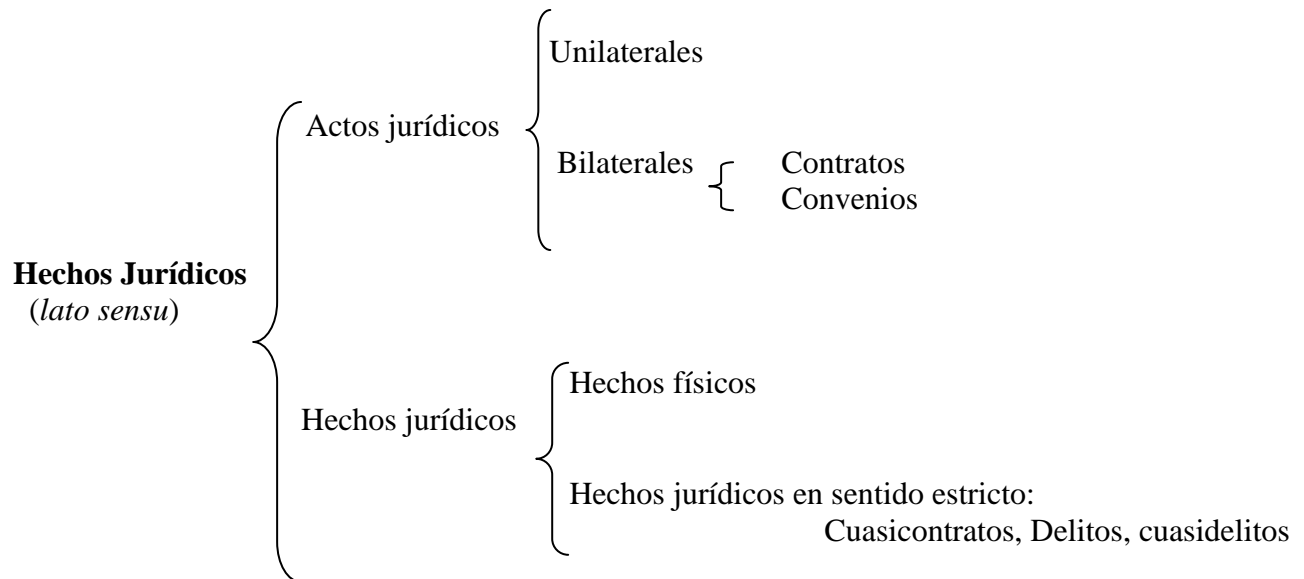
Hechos Jurídicos
(lato sensu)

Actos jurídicos

Unilaterales

Bilaterales

Contratos
Convenios

Hechos jurídicos

Hechos físicos

Hechos jurídicos en sentido estricto:
Cuasicontratos, Delitos, cuasidelitos